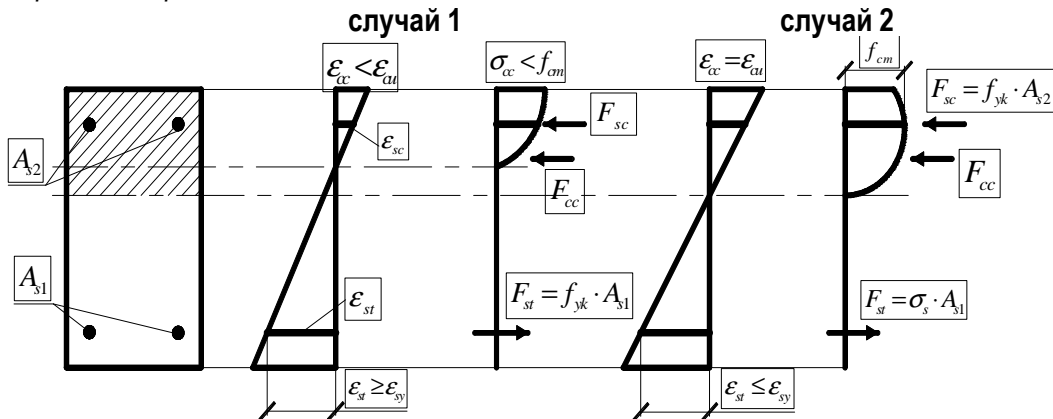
случай 1

случай 2

$\varepsilon_{cc} < \varepsilon_{cu}$

$\sigma_{cc} < f_{cm}$

$\varepsilon_{cc} = \varepsilon_{cu}$

$f_{cm}$

$F_{sc} = f_{yk} \cdot A_{s2}$

$A_{s2}$

$F_{sc}$

$\varepsilon_{sc}$

$F_{cc}$

$F_{cc}$

$A_{s1}$

$\varepsilon_{st}$

$F_{st} = f_{yk} \cdot A_{s1}$

$F_{st} = \sigma_s \cdot A_{s1}$

$\varepsilon_{st} \geq \varepsilon_{sy}$

$\varepsilon_{st} \leq \varepsilon_{sy}$